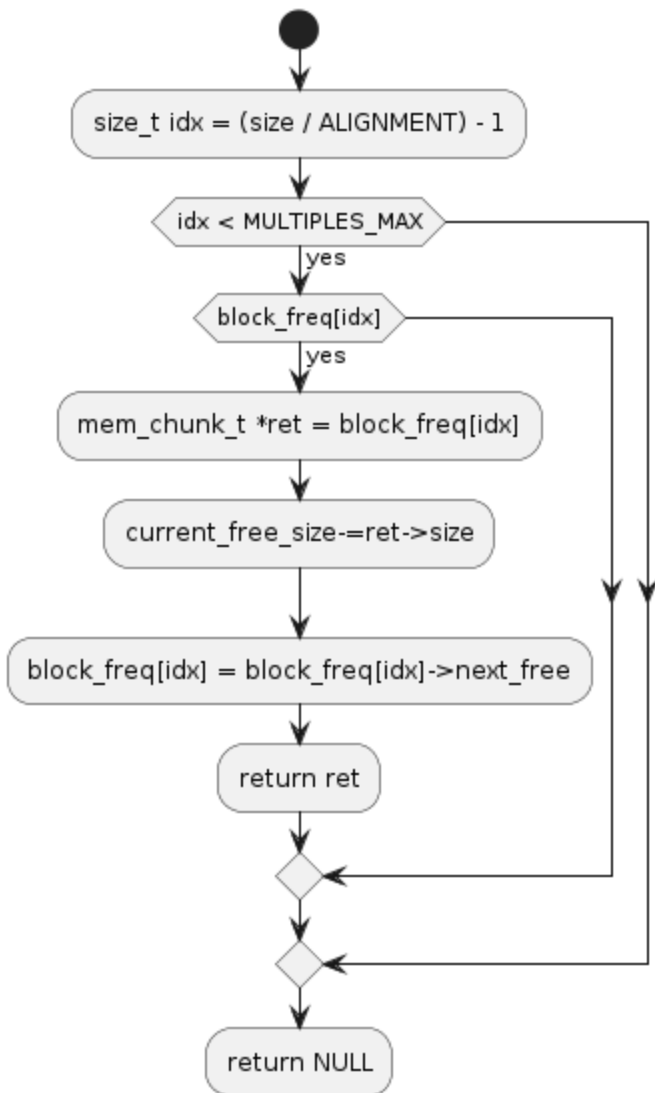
size_t idx = (size / ALIGNMENT) - 1

idx < MULTIPLES_MAX

yes

block_freq[idx]

yes

mem_chunk_t *ret = block_freq[idx]

current_free_size-=ret->size

block_freq[idx] = block_freq[idx]->next_free

return ret

return NULL